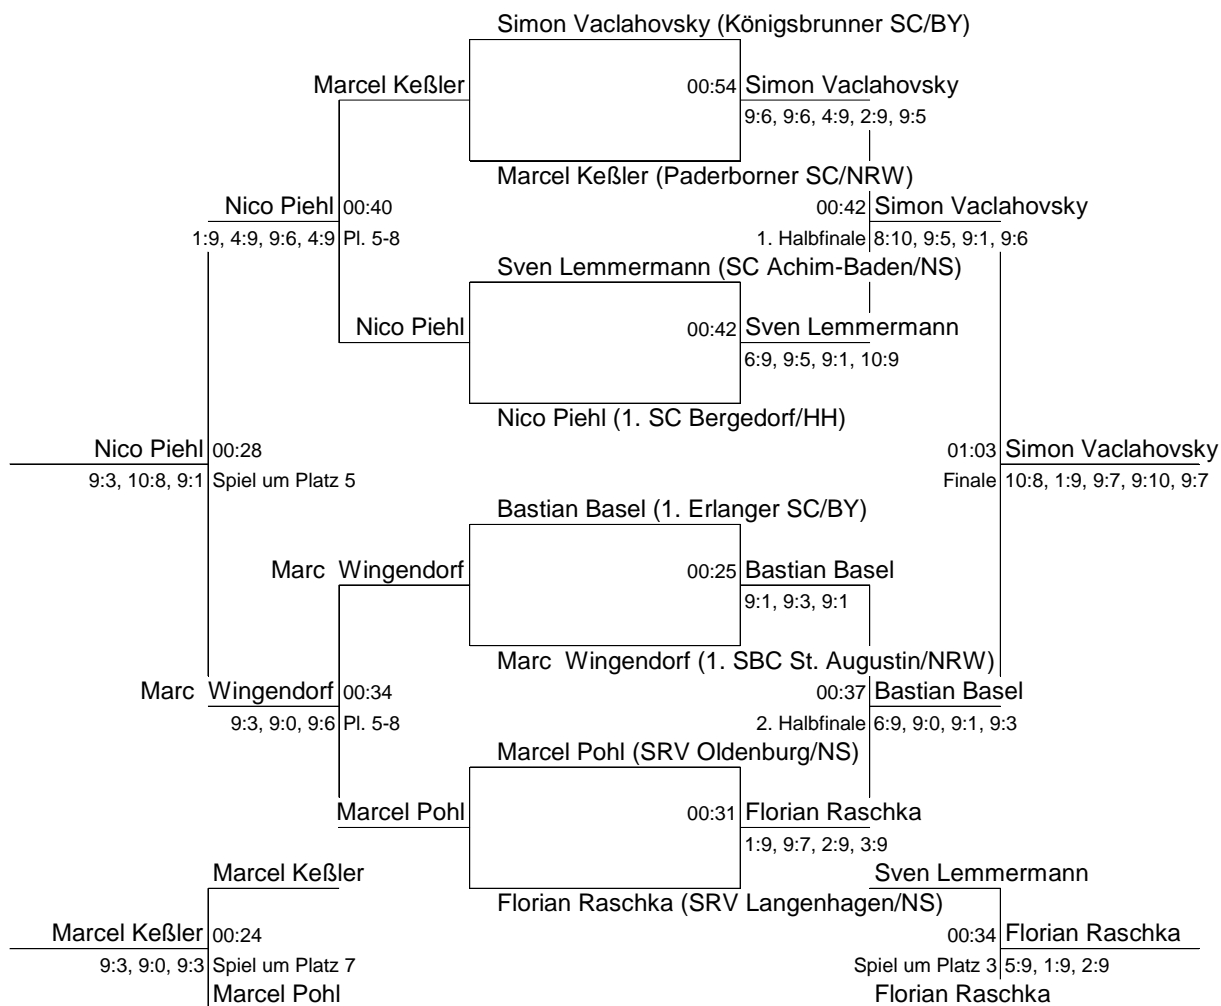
Simon Vaclahovsky (Königsbrunner SC/BY)

Marcel Keßler

00:54 Simon Vaclahovsky
9:6, 9:6, 4:9, 2:9, 9:5

Marcel Keßler (Paderborner SC/NRW)

Nico Piehl 00:40
1:9, 4:9, 9:6, 4:9 Pl. 5-8

00:42 Simon Vaclahovsky
1. Halbfinale 8:10, 9:5, 9:1, 9:6

Sven Lemmermann (SC Achim-Baden/NS)

Nico Piehl

00:42 Sven Lemmermann
6:9, 9:5, 9:1, 10:9

Nico Piehl (1. SC Bergedorf/HH)

Nico Piehl 00:28
9:3, 10:8, 9:1 Spiel um Platz 5

01:03 Simon Vaclahovsky
Finale 10:8, 1:9, 9:7, 9:10, 9:7

Bastian Basel (1. Erlanger SC/BY)

Marc Wingendorf

00:25 Bastian Basel
9:1, 9:3, 9:1

Marc Wingendorf (1. SBC St. Augustin/NRW)

Marc Wingendorf 00:34
9:3, 9:0, 9:6 Pl. 5-8

00:37 Bastian Basel
2. Halbfinale 6:9, 9:0, 9:1, 9:3

Marcel Pohl (SRV Oldenburg/NS)

Marcel Pohl

00:31 Florian Raschka
1:9, 9:7, 2:9, 3:9

Florian Raschka (SRV Langenhagen/NS)

Marcel Keßler

Marcel Keßler 00:24
9:3, 9:0, 9:3 Spiel um Platz 7

Marcel Pohl

Sven Lemmermann

00:34 Florian Raschka
Spiel um Platz 3 5:9, 1:9, 2:9

Florian Raschka